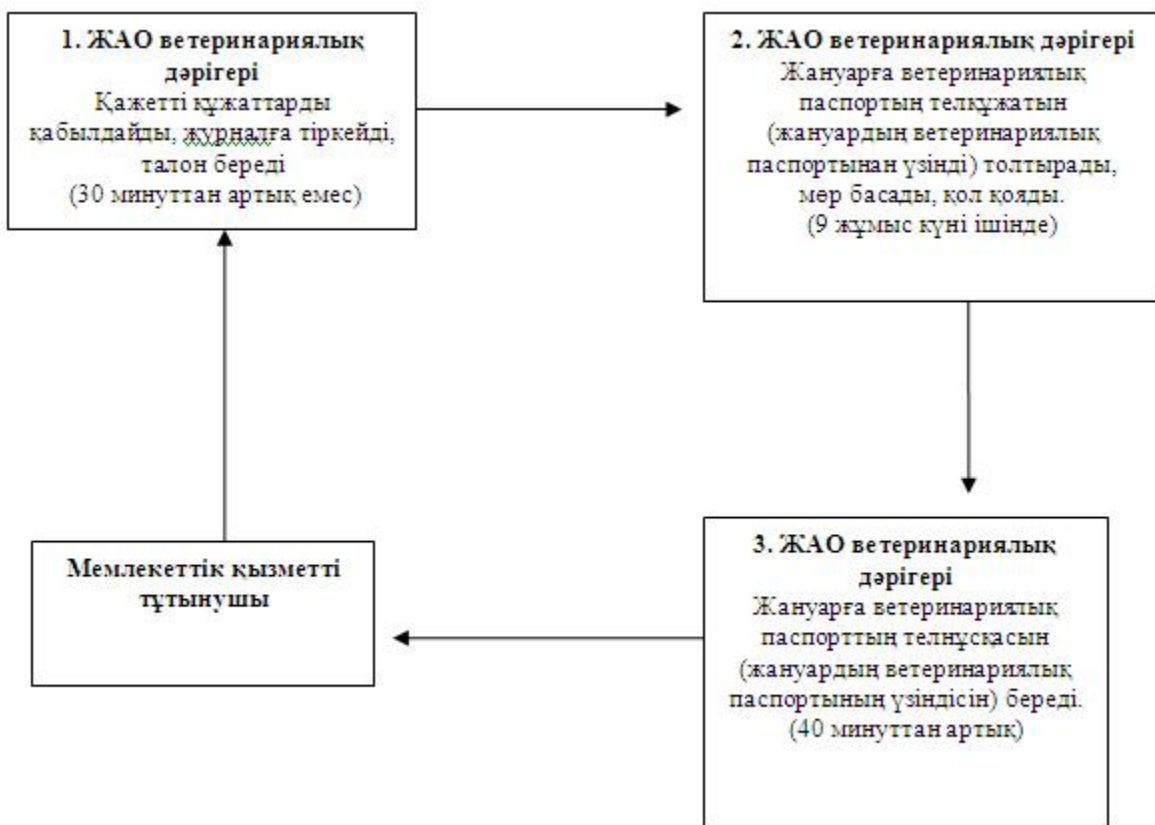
**1. ЖАО ветеринариялық дәрігері**
Қажетті құжаттарды қабылдайды, журналға тіркейді, талон береді
(30 минуттан артық емес)

**2. ЖАО ветеринариялық дәрігері**
Жануарға ветеринариятық паспортың телқұжатын (жануардың ветеринариялық паспортынан үзінді) толтырады, мөр басады, қол қояды.
(9 жұмыс күні ішінде)

**3. ЖАО ветеринариялық дәрігері**
Жануарға ветеринариятық паспорттың телнұсқасын (жануардың ветеринариялық паспортының үзіндісін) береді.
(40 минуттан артық)

**Мемлекеттік қызметті тұтынушы**